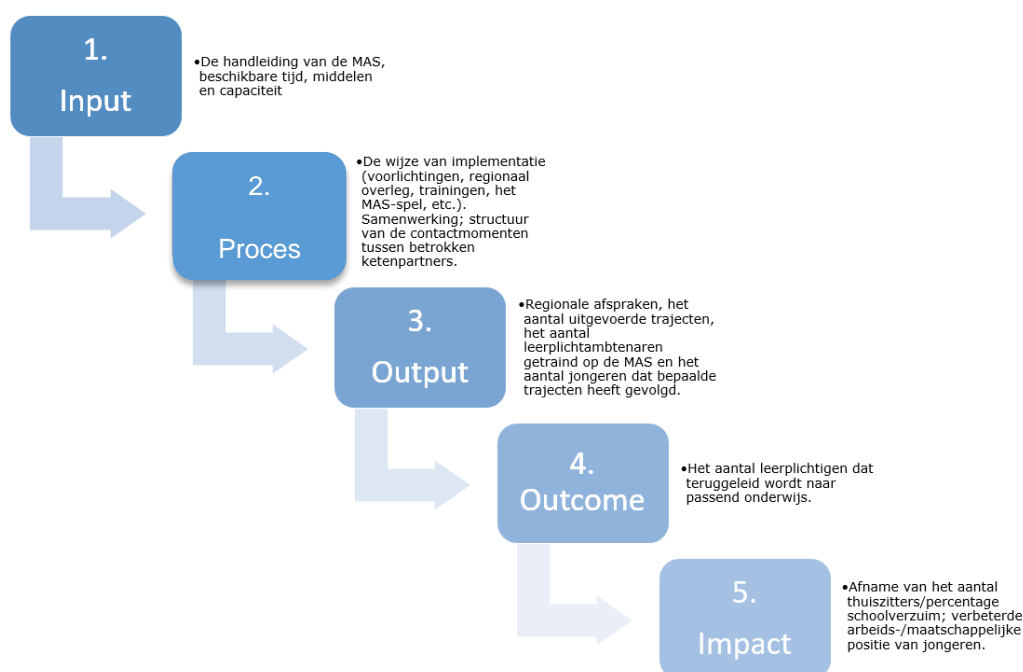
1.
Input

•De handleiding van de MAS, beschikbare tijd, middelen en capaciteit

2.
Proces

•De wijze van implementatie (voorlichtingen, regionaal overleg, trainingen, het MAS-spel, etc.). Samenwerking; structuur van de contactmomenten tussen betrokken ketenpartners.

3.
Output

•Regionale afspraken, het aantal uitgevoerde trajecten, het aantal leerplichtambtenaren getraind op de MAS en het aantal jongeren dat bepaalde trajecten heeft gevolgd.

4.
Outcome

•Het aantal leerplichtigen dat teruggeleid wordt naar passend onderwijs.

5.
Impact

•Afname van het aantal thuiszitters/percentage schoolverzuim; verbeterde arbeids-/maatschappelijke positie van jongeren.